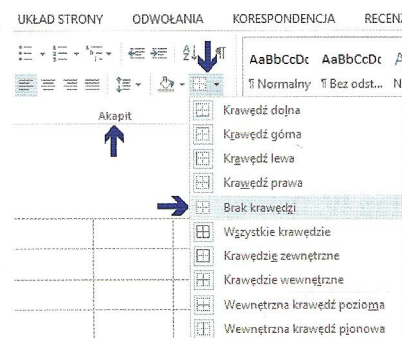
UKŁAD STRONY ODWOŁANIA KORESPONDENCJA RECENZ

AaBbCcDc AaBbCcDc
¶ Normalny ¶ Bez odst...

Akapit

Krawędź dolna
Krawędź górna
Krawędź lewa
Krawędź prawa
Brak krawędzi
Wszystkie krawędzie
Krawędzie zewnętrzne
Krawędzie wewnętrzne
Wewnętrzna krawędź pozioma
Wewnętrzna krawędź pionowa